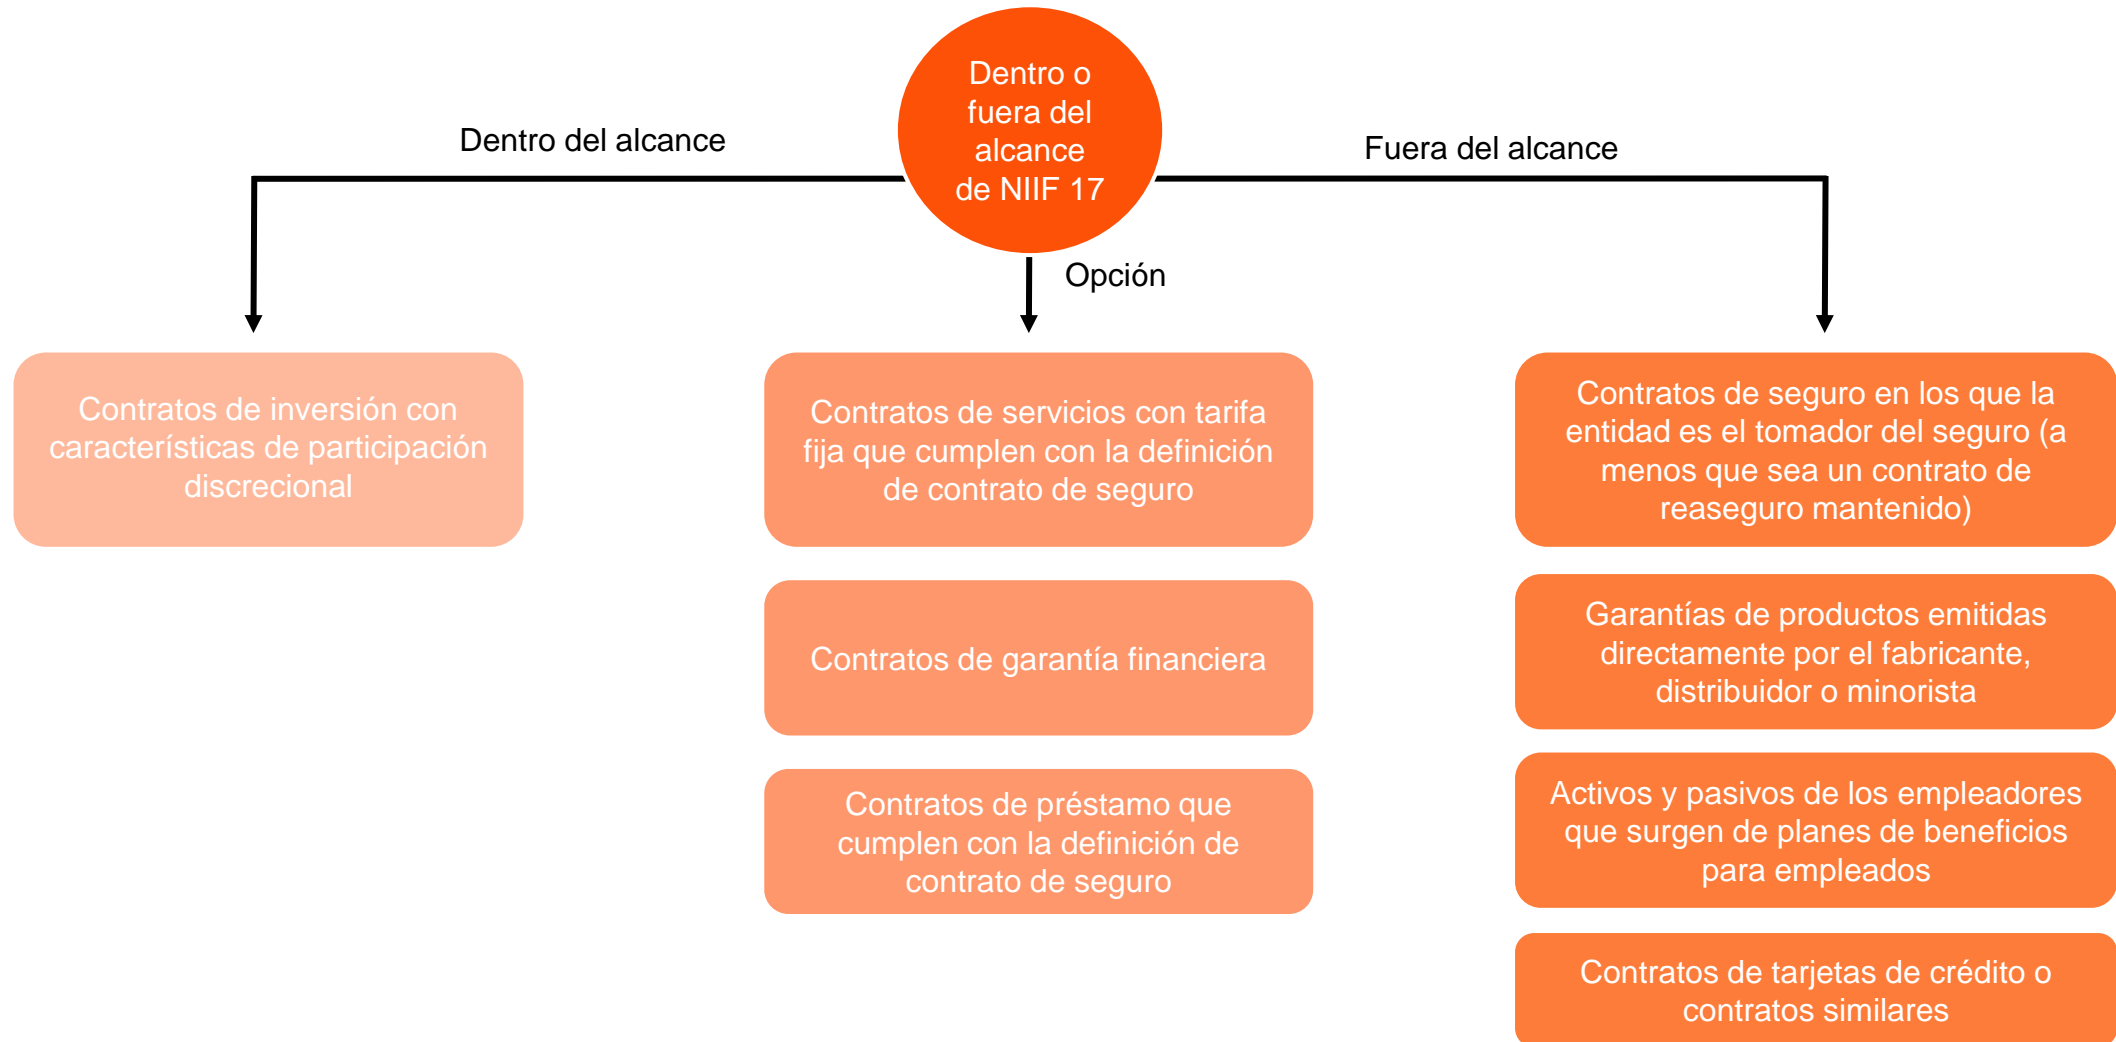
Dentro o fuera del alcance de NIIF 17

Dentro del alcance

Opción

Fuera del alcance

Contratos de inversión con características de participación discrecional

Contratos de servicios con tarifa fija que cumplen con la definición de contrato de seguro

Contratos de garantía financiera

Contratos de préstamo que cumplen con la definición de contrato de seguro

Contratos de seguro en los que la entidad es el tomador del seguro (a menos que sea un contrato de reaseguro mantenido)

Garantías de productos emitidas directamente por el fabricante, distribuidor o minorista

Activos y pasivos de los empleadores que surgen de planes de beneficios para empleados

Contratos de tarjetas de crédito o contratos similares